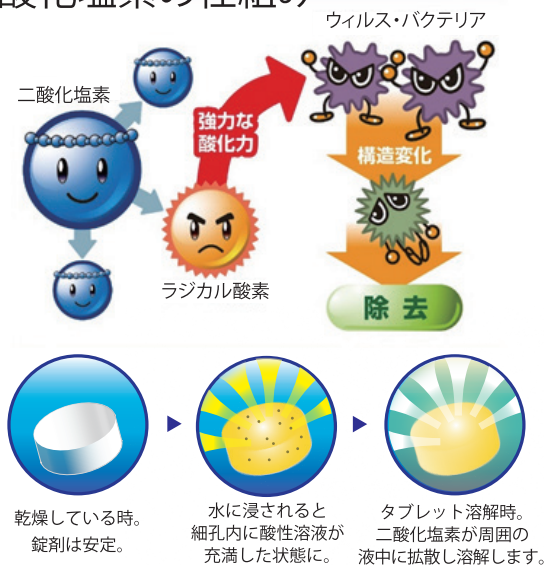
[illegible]

二酸化塩素

強力な酸化力

ラジカル酸素

ウィルス・バクテリア

構造変化

除去

乾燥している時。錠剤は安定。

水に浸されると細孔内に酸性溶液が充満した状態に。

タブレット溶解時。二酸化塩素が周囲の液中に拡散し溶解します。